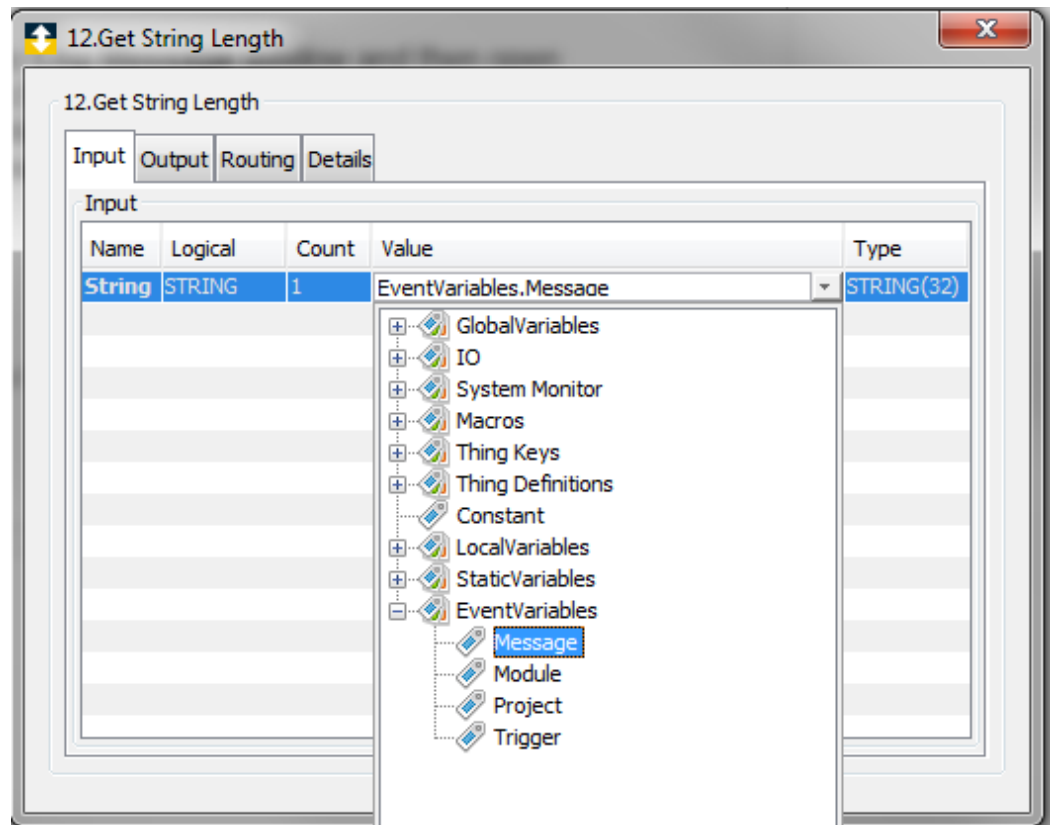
12.Get String Length

12.Get String Length

Input | Output | Routing | Details

Input

| Name | Logical | Count | Value | Type |
|---|---|---|---|---|
| String | STRING | 1 | EventVariables.Message | STRING(32) |

GlobalVariables
IO
System Monitor
Macros
Thing Keys
Thing Definitions
Constant
LocalVariables
StaticVariables
EventVariables
Message
Module
Project
Trigger